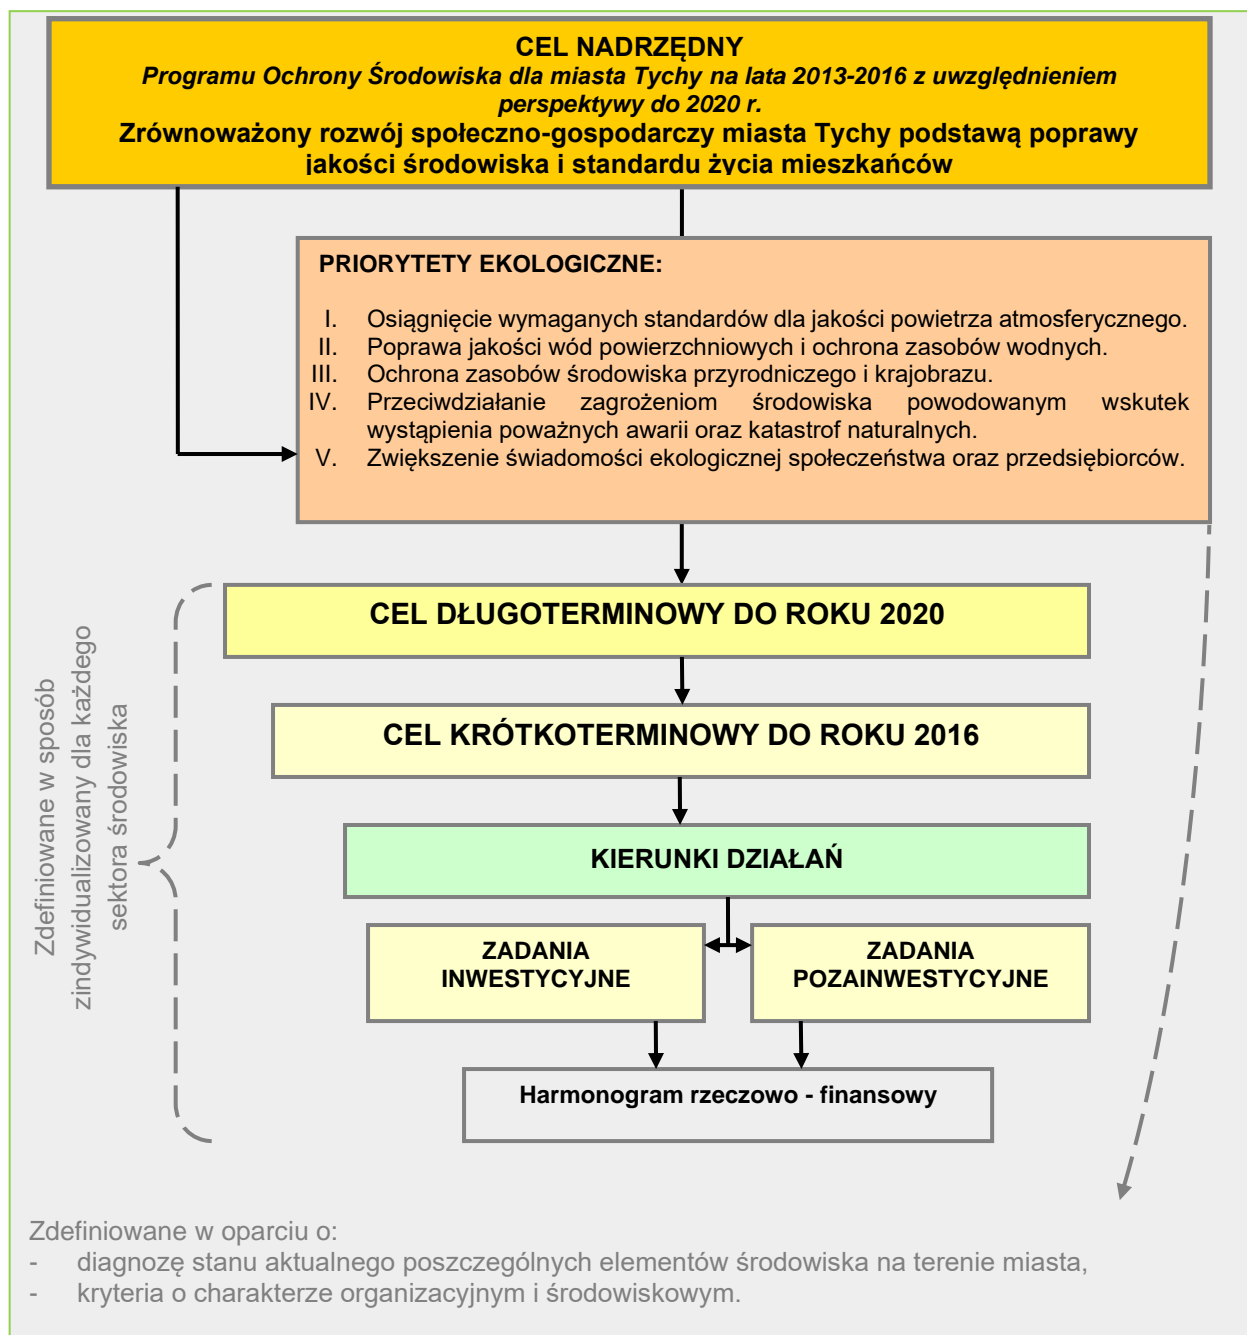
CEL NADRZĘDNY
Programu Ochrony Środowiska dla miasta Tychy na lata 2013-2016 z uwzględnieniem perspektywy do 2020 r.
Zrównoważony rozwój społeczno-gospodarczy miasta Tychy podstawą poprawy jakości środowiska i standardu życia mieszkańców

PRIORYTETY EKOLOGICZNE:

I. Osiągnięcie wymaganych standardów dla jakości powietrza atmosferycznego.
II. Poprawa jakości wód powierzchniowych i ochrona zasobów wodnych.
III. Ochrona zasobów środowiska przyrodniczego i krajobrazu.
IV. Przeciwdziałanie zagrożeniom środowiska powodowanym wskutek wystąpienia poważnych awarii oraz katastrof naturalnych.
V. Zwiększenie świadomości ekologicznej społeczeństwa oraz przedsiębiorców.

Zdefiniowane w sposób zindywidualizowany dla każdego sektora środowiska

CEL DŁUGOTERMINOWY DO ROKU 2020

CEL KRÓTKOTERMINOWY DO ROKU 2016

KIERUNKI DZIAŁAŃ

ZADANIA INWESTYCYJNE

ZADANIA POZAINWESTYCYJNE

Harmonogram rzeczowo - finansowy

Zdefiniowane w oparciu o:
- diagnozę stanu aktualnego poszczególnych elementów środowiska na terenie miasta,
- kryteria o charakterze organizacyjnym i środowiskowym.